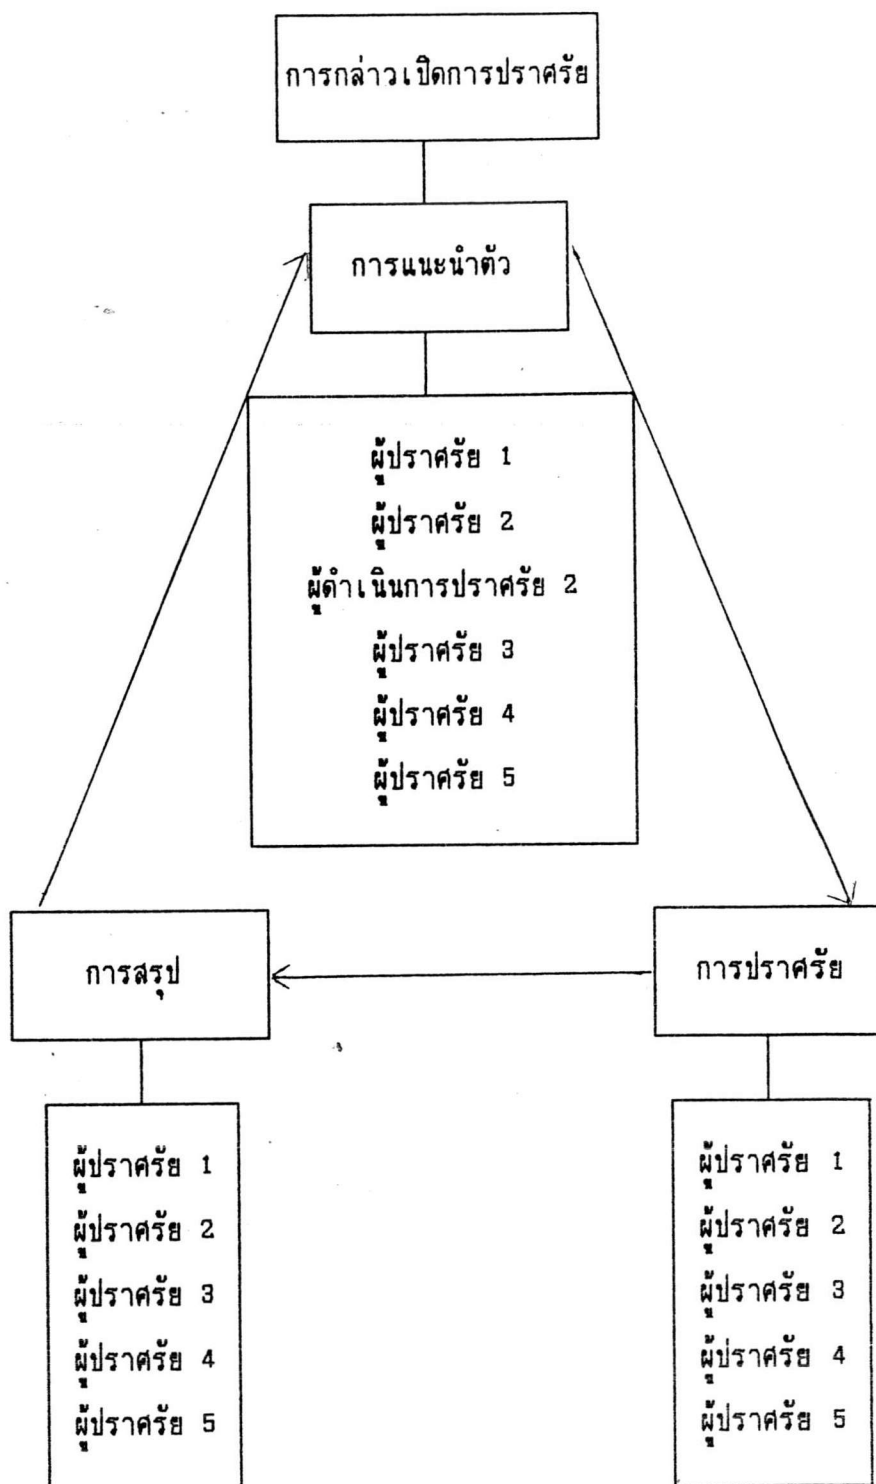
การกล่าวเปิดการปราศรัย

การแนะนำตัว

ผู้ปราศรัย 1
ผู้ปราศรัย 2
ผู้ดำเนินการปราศรัย 2
ผู้ปราศรัย 3
ผู้ปราศรัย 4
ผู้ปราศรัย 5

การสรุป

การปราศรัย

ผู้ปราศรัย 1
ผู้ปราศรัย 2
ผู้ปราศรัย 3
ผู้ปราศรัย 4
ผู้ปราศรัย 5

ผู้ปราศรัย 1
ผู้ปราศรัย 2
ผู้ปราศรัย 3
ผู้ปราศรัย 4
ผู้ปราศรัย 5